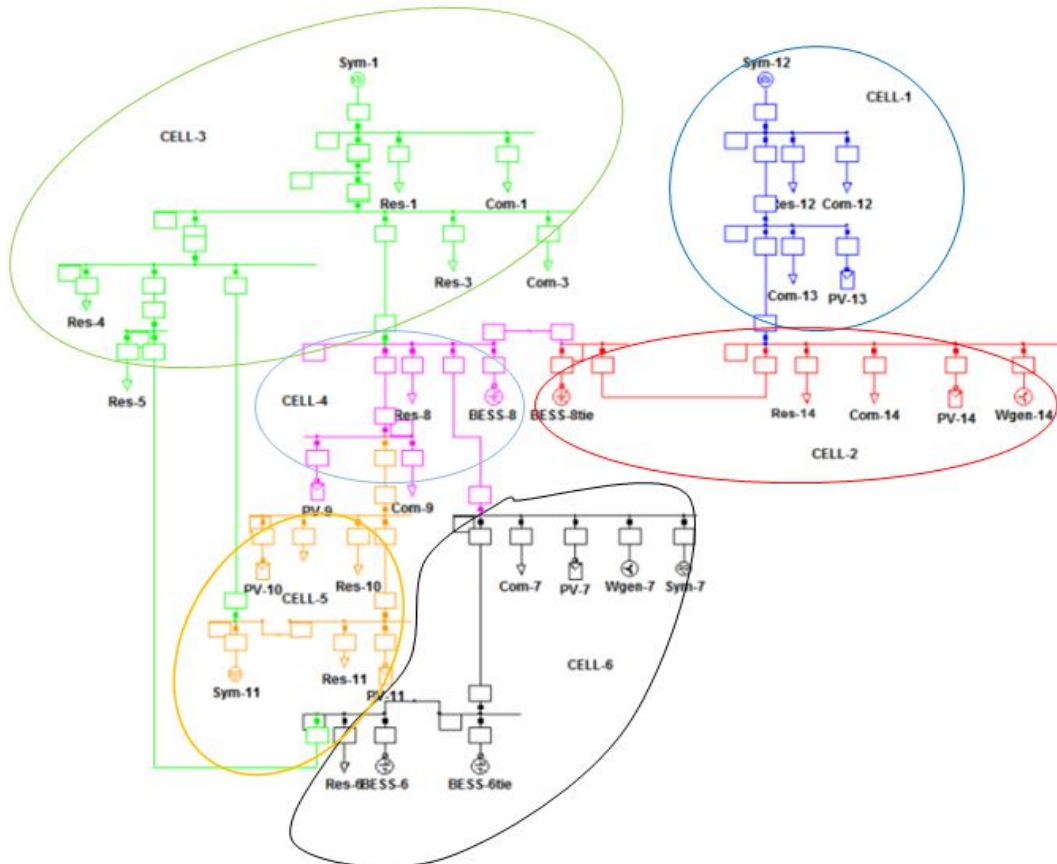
Sym-1

CELL-3

Res-1

Com-1

Res-3

Com-3

Res-4

Res-5

Sym-12

CELL-1

Res-12

Com-12

Com-13

PV-13

CELL-4

Res-8

BESS-8

BESS-8tie

Res-14

Com-14

PV-14

Wgen-14

CELL-2

PV-9

Com-9

PV-10

CELL-5

Res-10

Com-7

PV-7

Wgen-7

Sym-7

Sym-11

Res-11

PV-11

CELL-6

Res-6

BESS-6

BESS-6tie